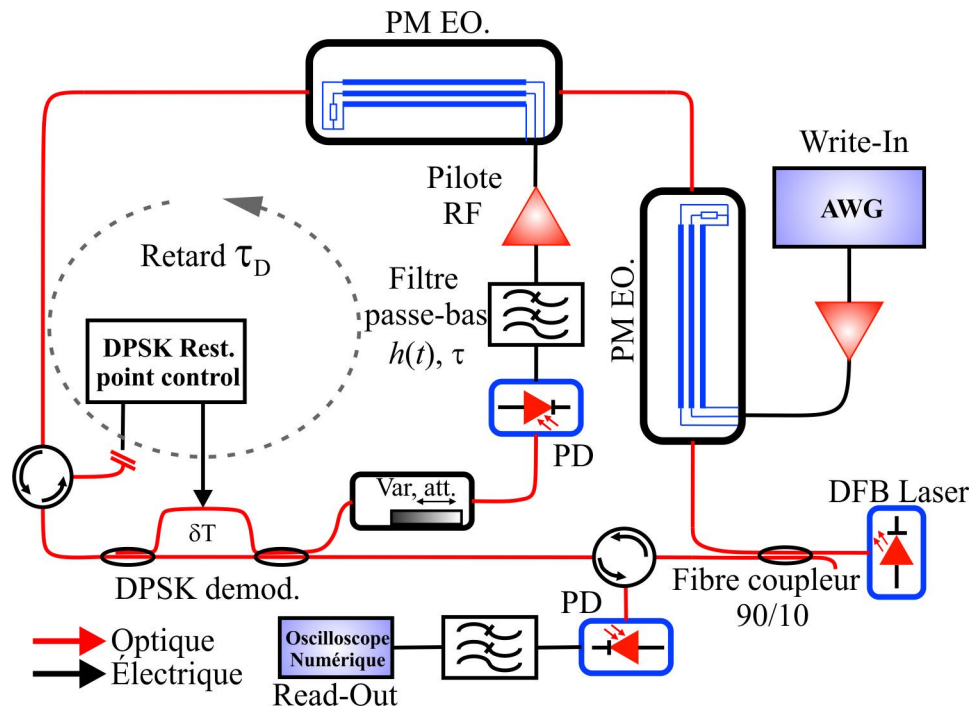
PM EO.

Write-In

AWG

Pilote RF

Retard $\tau_D$

Filtre passe-bas $h(t)$, $\tau$

PM EO.

DPSK Rest. point control

PD

Var. att.

DFB Laser

$\delta T$

DPSK demod.

Fibre coupleur 90/10

PD

Optique

Électrique

Oscilloscope Numérique

Read-Out